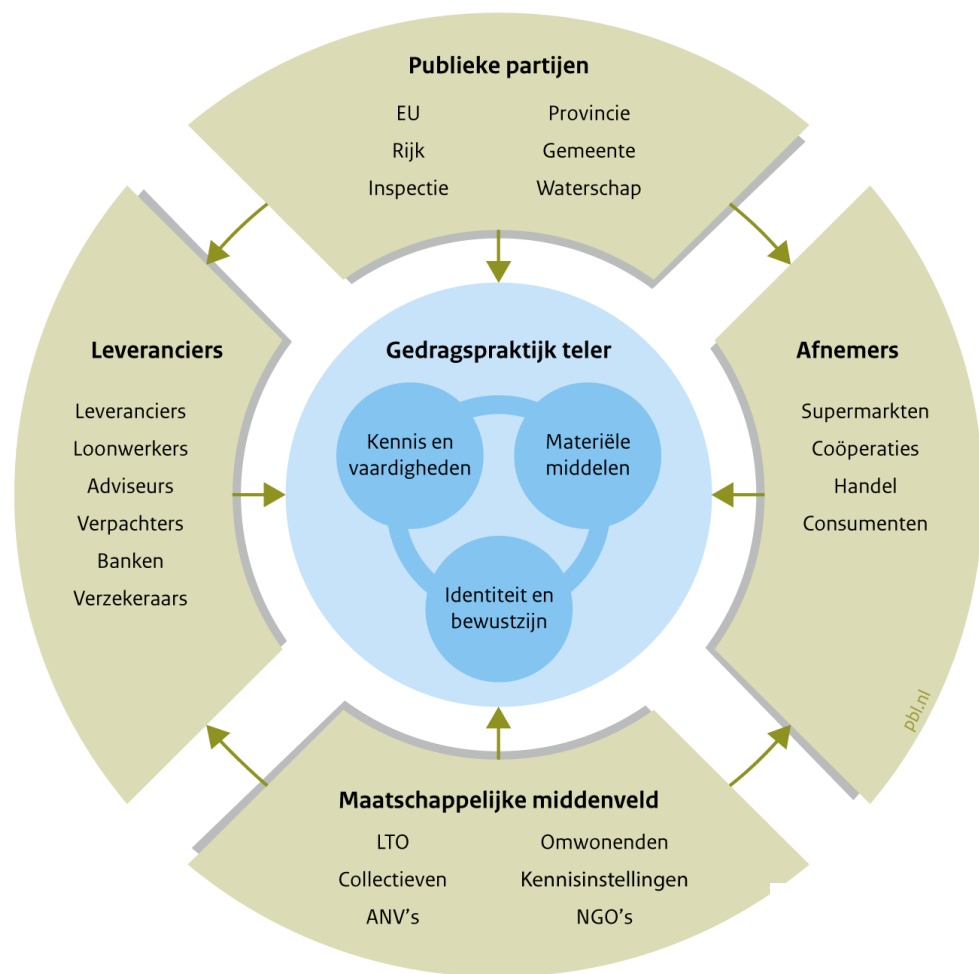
Publieke partijen

EU
Rijk
Inspectie

Provincie
Gemeente
Waterschap

Leveranciers

Leveranciers
Loonwerkers
Adviseurs
Verpachters
Banken
Verzekeraars

Gedragspraktijk teler

Kennis en vaardigheden

Materiële middelen

Identiteit en bewustzijn

Afnemers

Supermarkten
Coöperaties
Handel
Consumenten

pbl.nl

Maatschappelijke middenveld

LTO
Collectieven
ANV's

Omwonenden
Kennisinstellingen
NGO's